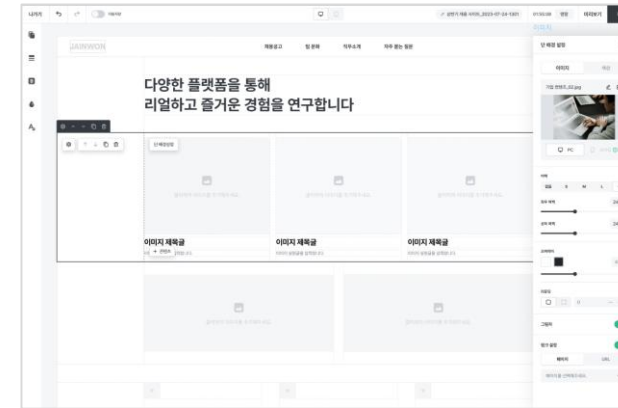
나가기

JAINWON

채용공고 팀 문화 직무소개 자주 묻는 질문

다양한 플랫폼을 통해
리얼하고 즐거운 경험을 연구합니다

단계편집

이미지 제목글

이미지 제목글

이미지 제목글

+ 콘텐츠

단 배열 설정

이미지

PC

저장

미리보기